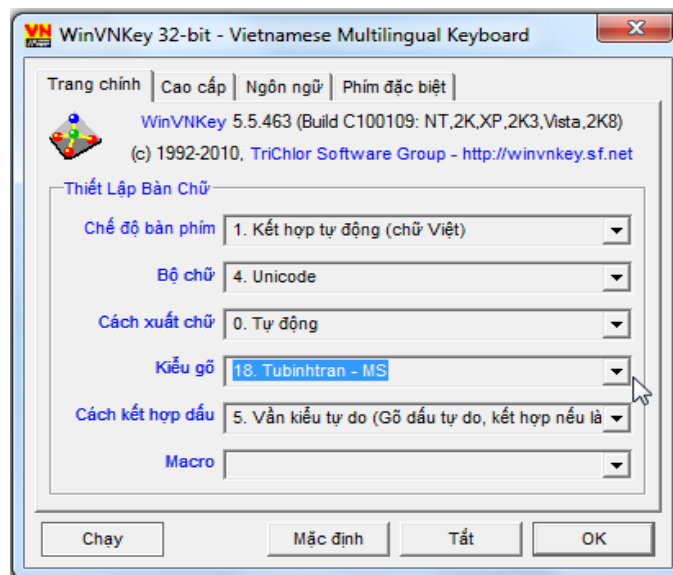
VN WinVNKey 32-bit - Vietnamese Multilingual Keyboard

Trang chính | Cao cấp | Ngôn ngữ | Phím đặc biệt

WinVNKey 5.5.463 (Build C100109: NT,2K,XP,2K3,Vista,2K8)
(c) 1992-2010, TriChlor Software Group - http://winvnkey.sf.net

Thiết Lập Bàn Chữ

Chế độ bàn phím: 1. Kết hợp tự động (chữ Việt)

Bộ chữ: 4. Unicode

Cách xuất chữ: 0. Tự động

Kiểu gõ: 18. Tubinhtran - MS

Cách kết hợp dấu: 5. Vần kiểu tự do (Gõ dấu tự do, kết hợp nếu là

Macro

Chạy | Mặc định | Tắt | OK